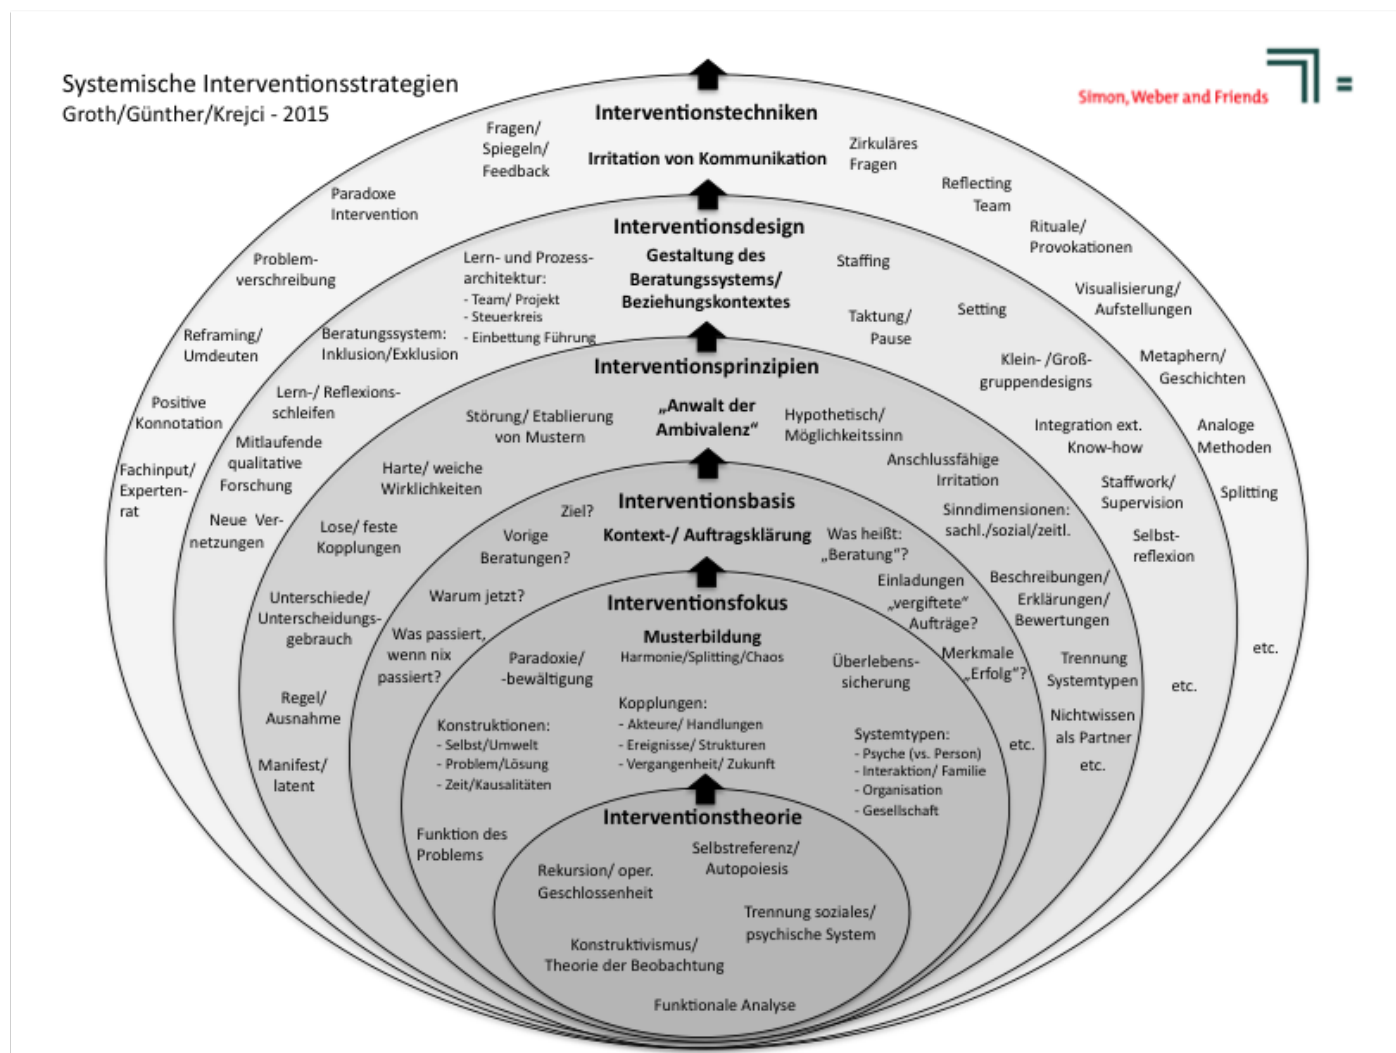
Systemische Interventionsstrategien
Groth/Günther/Krejci - 2015

Simon, Weber and Friends

Interventionstechniken

Irritation von Kommunikation

Fragen/ Spiegeln/ Feedback

Zirkuläres Fragen

Reflecting Team

Rituale/ Provokationen

Visualisierung/ Aufstellungen

Metaphern/ Geschichten

Analoge Methoden

Splitting

etc.

Paradoxe Intervention

Problemverschreibung

Reframing/ Umdeuten

Positive Konnotation

Fachinput/ Expertenrat

Interventionsdesign

Gestaltung des Beratungssystems/ Beziehungskontextes

Lern- und Prozessarchitektur:
- Team/ Projekt
- Steuerkreis
- Einbettung Führung

Staffing

Taktung/ Pause

Setting

Klein- /Großgruppendesigns

Integration ext. Know-how

Staffwork/ Supervision

Selbstreflexion

etc.

Beratungssystem: Inklusion/Exklusion

Lern-/ Reflexionsschleifen

Mitlaufende qualitative Forschung

Neue Vernetzungen

Interventionsprinzipien

„Anwalt der Ambivalenz“

Störung/ Etablierung von Mustern

Hypothetisch/ Möglichkeitssinn

Anschlussfähige Irritation

Sinndimensionen: sachl./sozial/zeitl.

Beschreibungen/ Erklärungen/ Bewertungen

Trennung Systemtypen

Nichtwissen als Partner

etc.

Harte/ weiche Wirklichkeiten

Lose/ feste Kopplungen

Unterschiede/ Unterscheidungsgebrauch

Regel/ Ausnahme

Manifest/ latent

Interventionsbasis

Kontext-/ Auftragsklärung

Ziel?

Vorige Beratungen?

Was heißt: „Beratung“?

Einladungen „vergiftete“ Aufträge?

Merkmale „Erfolg“?

etc.

Warum jetzt?

Was passiert, wenn nix passiert?

Interventionsfokus

Musterbildung
Harmonie/Splitting/Chaos

Paradoxie/ -bewältigung

Überlebenssicherung

Kopplungen:
- Akteure/ Handlungen
- Ereignisse/ Strukturen
- Vergangenheit/ Zukunft

Konstruktionen:
- Selbst/Umwelt
- Problem/Lösung
- Zeit/Kausalitäten

Systemtypen:
- Psyche (vs. Person)
- Interaktion/ Familie
- Organisation
- Gesellschaft

Funktion des Problems

Interventionstheorie

Selbstreferenz/ Autopoiesis

Rekursion/ oper. Geschlossenheit

Trennung soziales/ psychische System

Konstruktivismus/ Theorie der Beobachtung

Funktionale Analyse